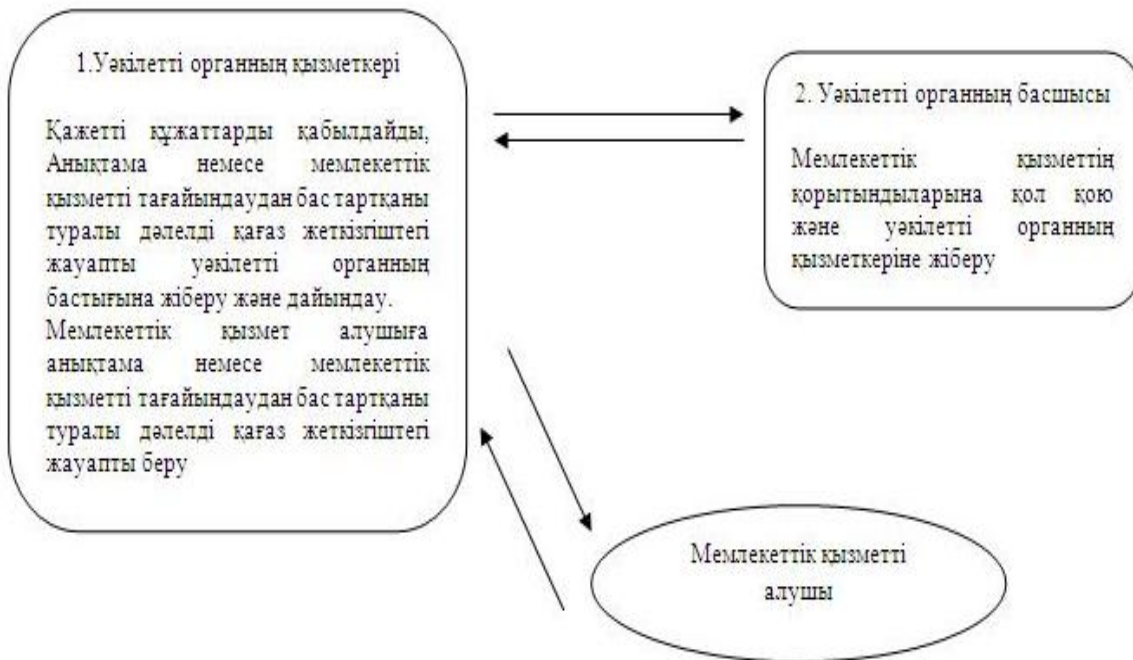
1.Уәкілетті органның қызметкері

Қажетті құжаттарды қабылдайды, Анықтама немесе мемлекеттік қызметті тағайындаудан бас тартқаны туралы дәлелді қағаз жеткізгіштегі жауапты уәкілетті органның бастығына жіберу және дайындау. Мемлекеттік қызмет алушыға анықтама немесе мемлекеттік қызметті тағайындаудан бас тартқаны туралы дәлелді қағаз жеткізгіштегі жауапты беру

2. Уәкілетті органның басшысы

Мемлекеттік қызметтің қорытындыларына қол қою және уәкілетті органның қызметкеріне жіберу

Мемлекеттік қызметті алушы